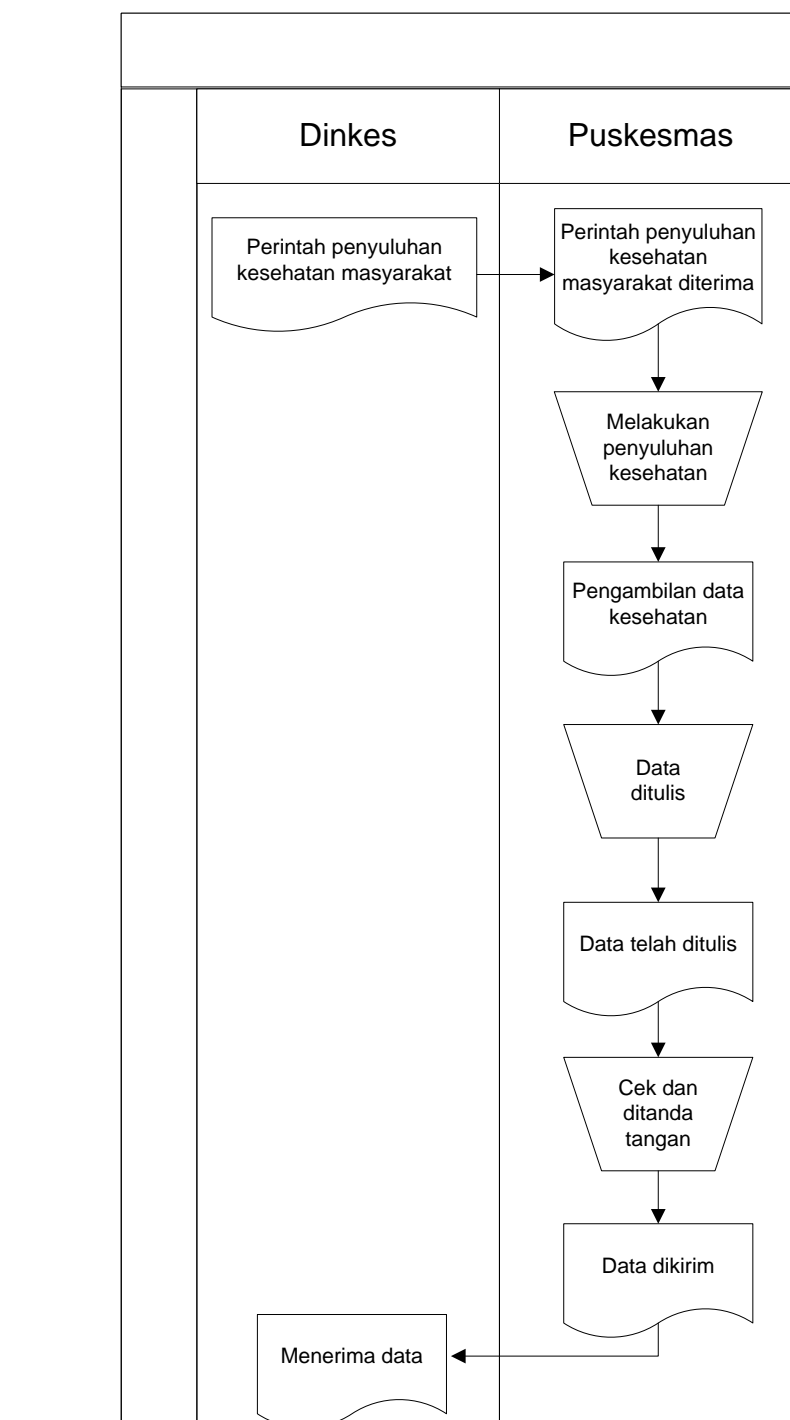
Dinkes

Puskesmas

Perintah penyuluhan kesehatan masyarakat

Perintah penyuluhan kesehatan masyarakat diterima

Melakukan penyuluhan kesehatan

Pengambilan data kesehatan

Data ditulis

Data telah ditulis

Cek dan ditanda tangan

Data dikirim

Menerima data